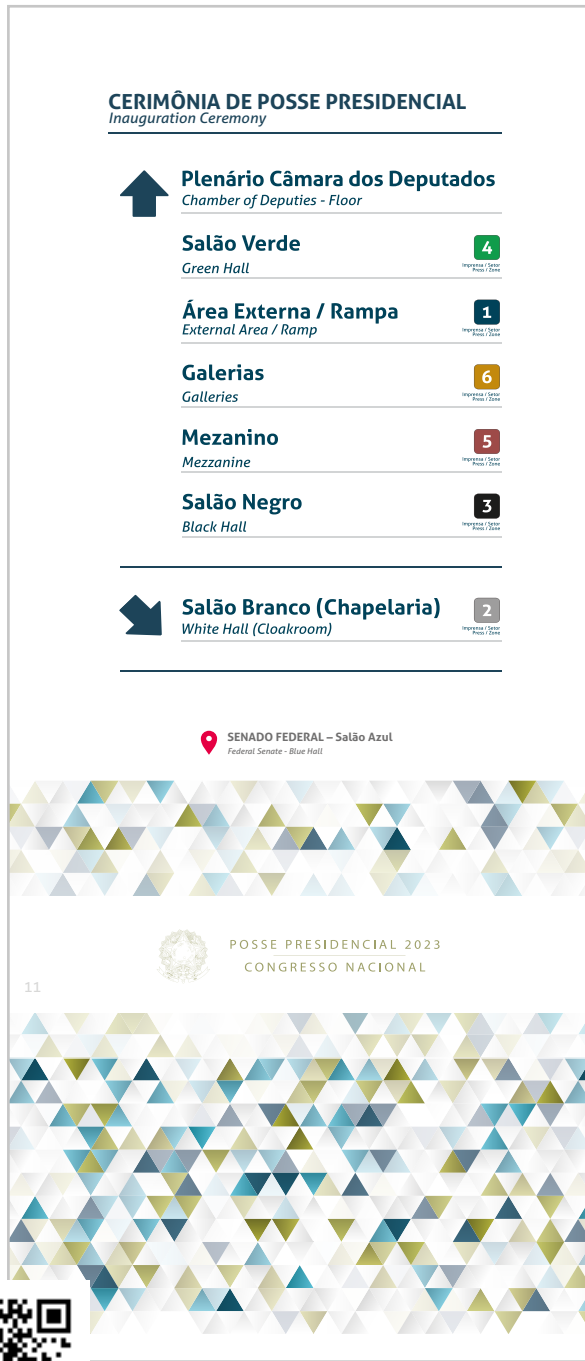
CERIMÔNIA DE POSSE PRESIDENCIAL
Inauguration Ceremony

Plenário Câmara dos Deputados
Chamber of Deputies - Floor

Salão Verde
Green Hall
4
Imprensa / Setor
Press / Zone

Área Externa / Rampa
External Area / Ramp
1
Imprensa / Setor
Press / Zone

Galerias
Galleries
6
Imprensa / Setor
Press / Zone

Mezanino
Mezzanine
5
Imprensa / Setor
Press / Zone

Salão Negro
Black Hall
3
Imprensa / Setor
Press / Zone

Salão Branco (Chapelaria)
White Hall (Cloakroom)
2
Imprensa / Setor
Press / Zone

SENADO FEDERAL – Salão Azul
Federal Senate - Blue Hall

POSSE PRESIDENCIAL 2023
CONGRESSO NACIONAL

11